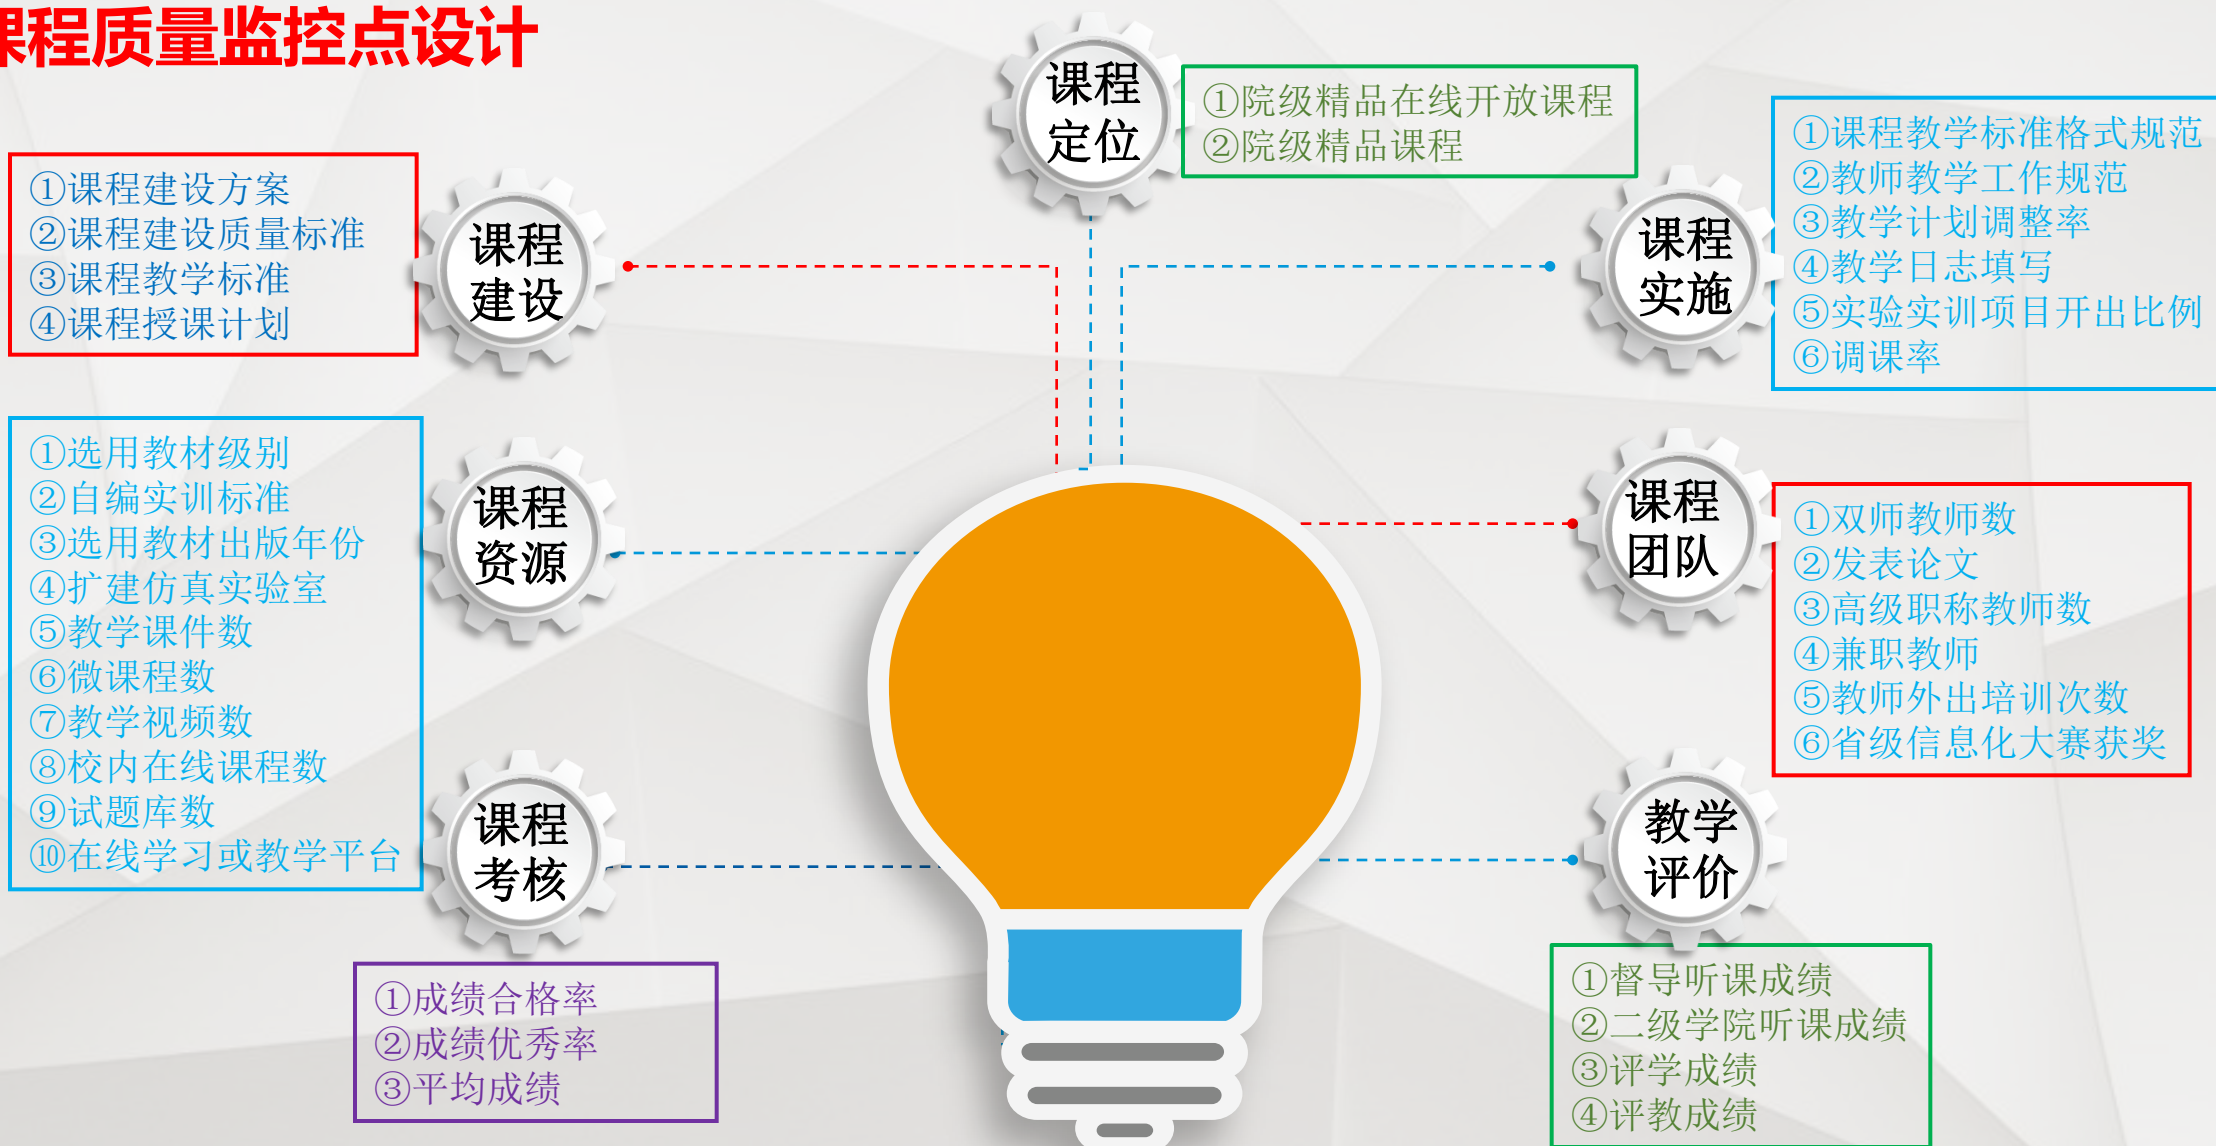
果程质量监控点设计

课程定位

①院级精品在线开放课程
②院级精品课程

①课程建设方案
②课程建设质量标准
③课程教学标准
④课程授课计划

课程建设

课程实施

①课程教学标准格式规范
②教师教学工作规范
③教学计划调整率
④教学日志填写
⑤实验实训项目开出比例
⑥调课率

①选用教材级别
②自编实训标准
③选用教材出版年份
④扩建仿真实验室
⑤教学课件数
⑥微课程数
⑦教学视频数
⑧校内在线课程数
⑨试题库数
⑩在线学习或教学平台

课程资源

课程团队

①双师教师数
②发表论文
③高级职称教师数
④兼职教师
⑤教师外出培训次数
⑥省级信息化大赛获奖

课程考核

教学评价

①成绩合格率
②成绩优秀率
③平均成绩

①督导听课成绩
②二级学院听课成绩
③评学成绩
④评教成绩